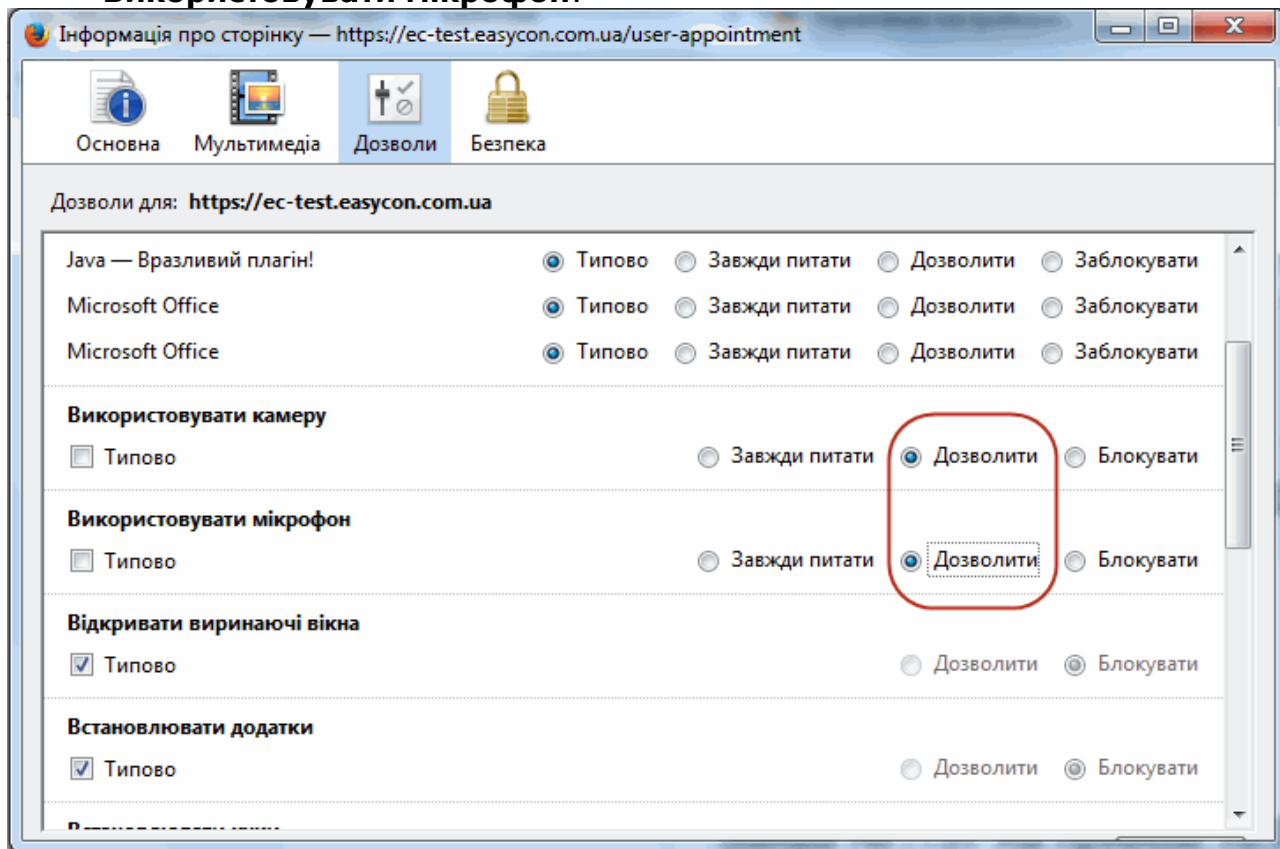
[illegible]

Інформація про сторінку — https://ec-test.easycon.com.ua/user-appointment

Основна Мультимедіа Дозволи Безпека

Дозволи для: **https://ec-test.easycon.com.ua**

| | | | | |
|---|---|---|---|---|
| Java — Вразливий плагін! | Типово | Завжди питати | Дозволити | Заблокувати |
| Microsoft Office | Типово | Завжди питати | Дозволити | Заблокувати |
| Microsoft Office | Типово | Завжди питати | Дозволити | Заблокувати |

**Використовувати камеру**
Типово Завжди питати Дозволити Блокувати

**Використовувати мікрофон**
Типово Завжди питати Дозволити Блокувати

**Відкривати виринаючі вікна**
Типово Дозволити Блокувати

**Встановлювати додатки**
Типово Дозволити Блокувати

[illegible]